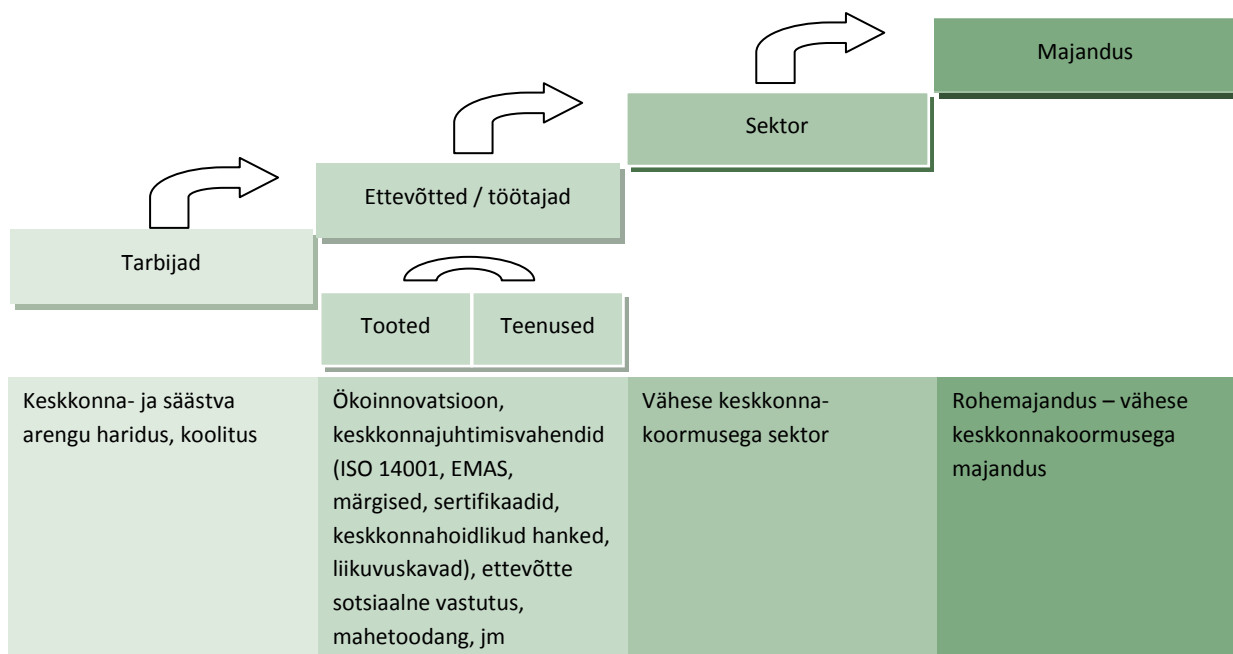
Majandus

Sektor

Ettevõtted / töötajad

Tarbijad

Tooted

Teenused

| Keskkonna- ja säästva arengu haridus, koolitus | Ökoinnovatsioon, keskkonnajuhtimisvahendid (ISO 14001, EMAS, märgised, sertifikaadid, keskkonnahoidlikud hanked, liikuvuskavad), ettevõtte sotsiaalne vastutus, mahetoodang, jm | Vähese keskkonnakoormusega sektor | Rohemajandus – vähese keskkonnakoormusega majandus |
|---|---|---|---|